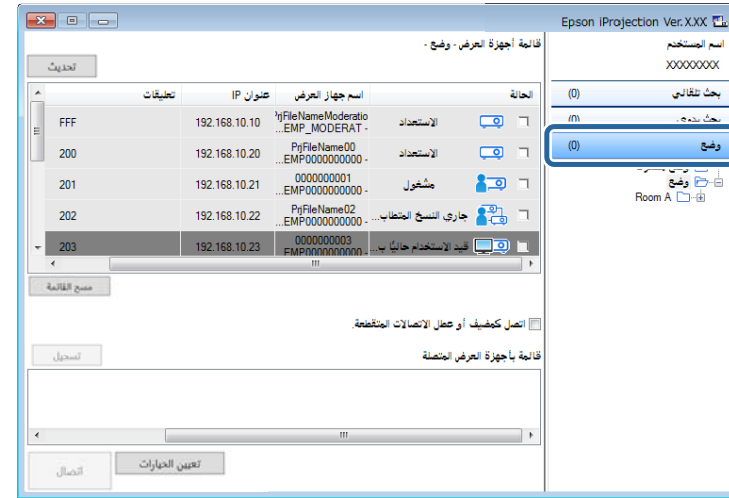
Epson iProjection Ver.X.XX

اسم المستخدم
XXXXXXXX

بحث تلقائي (0)
بحث يدوي (0)
وضع (0)
وضع
Room A

قائمة أجهزة العرض - وضع -
تحديث

| الحالة | | اسم جهاز العرض | عنوان IP | تعليقات |
|---|---|---|---|---|
| | الاستعداد | PrjFileNameModeratio - EMP_MODERAT... | 192.168.10.10 | FFF |
| | الاستعداد | PrjFileName00 - EMP0000000000... | 192.168.10.20 | 200 |
| | مشغول | 0000000001 - EMP0000000000... | 192.168.10.21 | 201 |
| | جاري النسخ المتطاب... | PrjFileName02 - EMP0000000000... | 192.168.10.22 | 202 |
| | قيد الاستخدام حاليًا ب... | 0000000003 - EMP0000000000... | 192.168.10.23 | 203 |

III

مسح القائمة

اتصل كمضيف أو عطل الاتصالات المنقطعة.

تسجيل
قائمة بأجهزة العرض المتصلة

III

تعيين الخيارات
اتصال